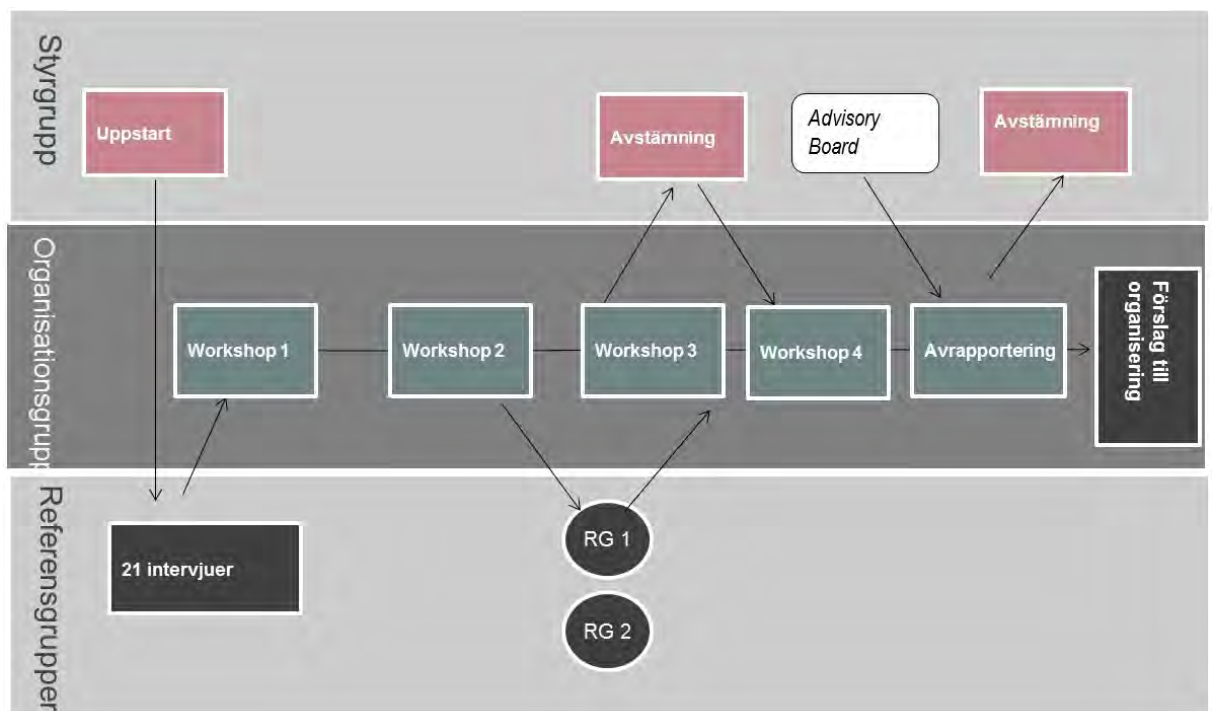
Styrgrupp

Uppstart

Avstämning

Advisory Board

Avstämning

Organisationsgrupp

Workshop 1

Workshop 2

Workshop 3

Workshop 4

Avrapportering

Förslag till organisering

Referensgrupper

21 intervjuer

RG 1

RG 2